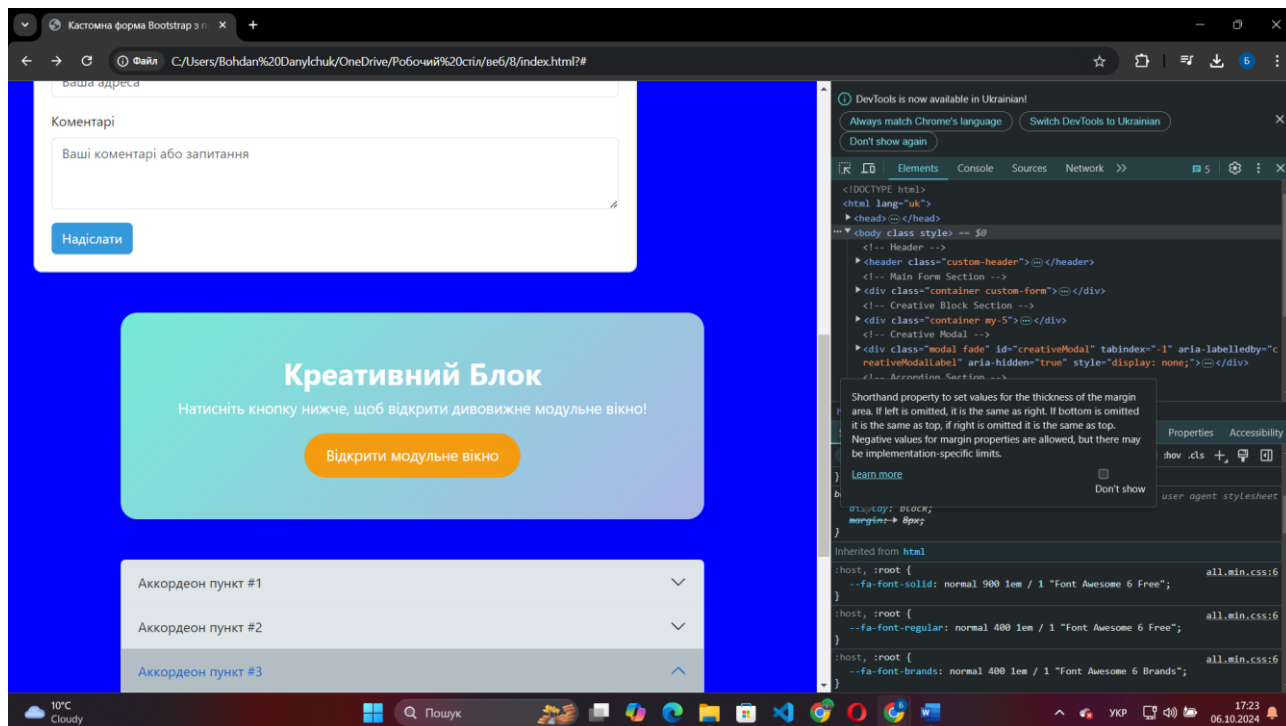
Кастомна форма Bootstrap з п ×
+
Файл C:/Users/Bohdan%20Danylchuk/OneDrive/Робочий%20стіл/веб/8/index.html?#
Б

Ваша адреса
Коментарі
Ваші коментарі або запитання
Надіслати

Креативний Блок
Натисніть кнопку нижче, щоб відкрити дивовижне модульне вікно!
Відкрити модульне вікно

Аккордеон пункт #1
Аккордеон пункт #2
Аккордеон пункт #3

DevTools is now available in Ukrainian!
Always match Chrome's language
Switch DevTools to Ukrainian
Don't show again
Elements Console Sources Network »
5
<!DOCTYPE html>
<html lang="uk">
<head> ⋯ </head>
<body class style> == $0
<!-- Header -->
<header class="custom-header"> ⋯ </header>
<!-- Main Form Section -->
<div class="container custom-form"> ⋯ </div>
<!-- Creative Block Section -->
<div class="container my-5"> ⋯ </div>
<!-- Creative Modal -->
<div class="modal fade" id="creativeModal" tabindex="-1" aria-labelledby="creativeModalLabel" aria-hidden="true" style="display: none;"> ⋯ </div>
Shorthand property to set values for the thickness of the margin area. If left is omitted, it is the same as right. If bottom is omitted it is the same as top, if right is omitted it is the same as top. Negative values for margin properties are allowed, but there may be implementation-specific limits.
Learn more
Don't show
Properties Accessibility
:hov .cls
user agent stylesheet
display: block;
margin: 8px;
Inherited from html
:host, :root {
--fa-font-solid: normal 900 1em / 1 "Font Awesome 6 Free";
}
all.min.css:6
:host, :root {
--fa-font-regular: normal 400 1em / 1 "Font Awesome 6 Free";
}
all.min.css:6
:host, :root {
--fa-font-brands: normal 400 1em / 1 "Font Awesome 6 Brands";
}
all.min.css:6

10°C
Cloudy
Пошук
УКР
17:23
06.10.2024